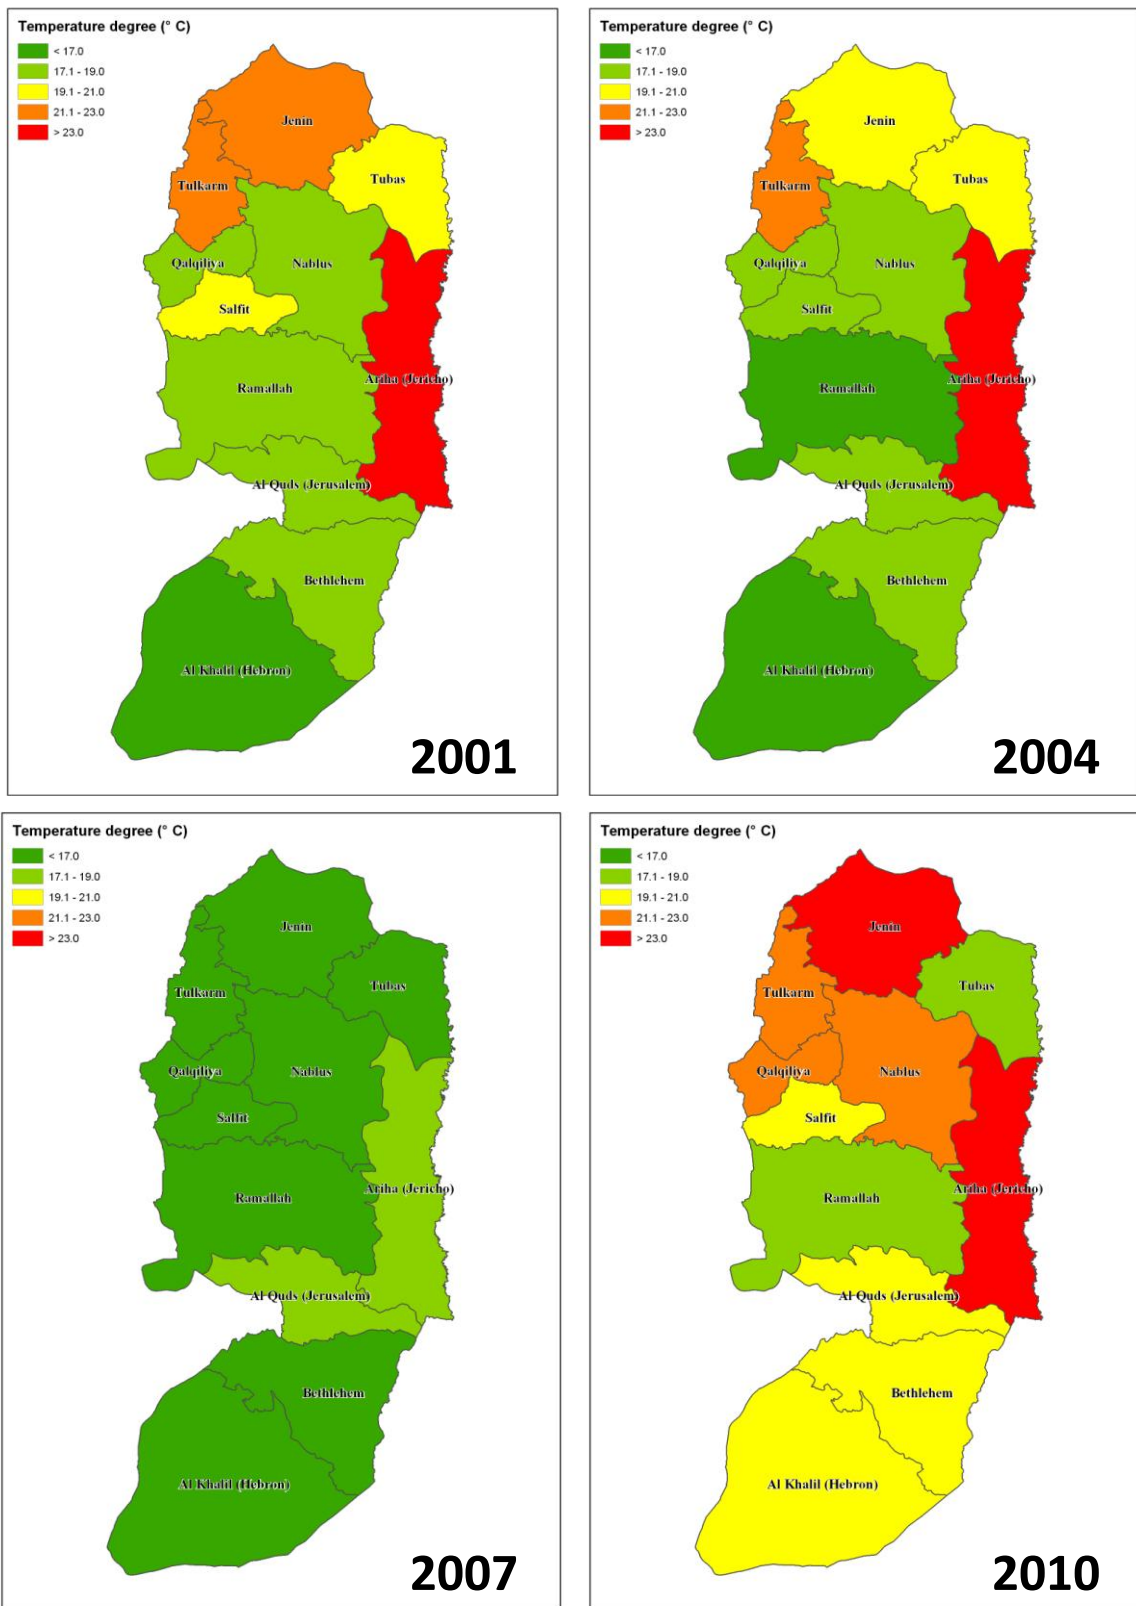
Temperature degree (° C)
< 17.0
17.1 - 19.0
19.1 - 21.0
21.1 - 23.0
> 23.0

Jenin
Tubas
Tulkarm
Qalqiliya
Nablus
Salfit
Ramallah
Ariha (Jericho)
Al Quds (Jerusalem)
Bethlehem
Al Khalil (Hebron)

2001

Temperature degree (° C)
< 17.0
17.1 - 19.0
19.1 - 21.0
21.1 - 23.0
> 23.0

Jenin
Tubas
Tulkarm
Qalqiliya
Nablus
Salfit
Ramallah
Ariha (Jericho)
Al Quds (Jerusalem)
Bethlehem
Al Khalil (Hebron)

2004

Temperature degree (° C)
< 17.0
17.1 - 19.0
19.1 - 21.0
21.1 - 23.0
> 23.0

Jenin
Tubas
Tulkarm
Qalqiliya
Nablus
Salfit
Ramallah
Ariha (Jericho)
Al Quds (Jerusalem)
Bethlehem
Al Khalil (Hebron)

2007

Temperature degree (° C)
< 17.0
17.1 - 19.0
19.1 - 21.0
21.1 - 23.0
> 23.0

Jenin
Tubas
Tulkarm
Qalqiliya
Nablus
Salfit
Ramallah
Ariha (Jericho)
Al Quds (Jerusalem)
Bethlehem
Al Khalil (Hebron)

2010